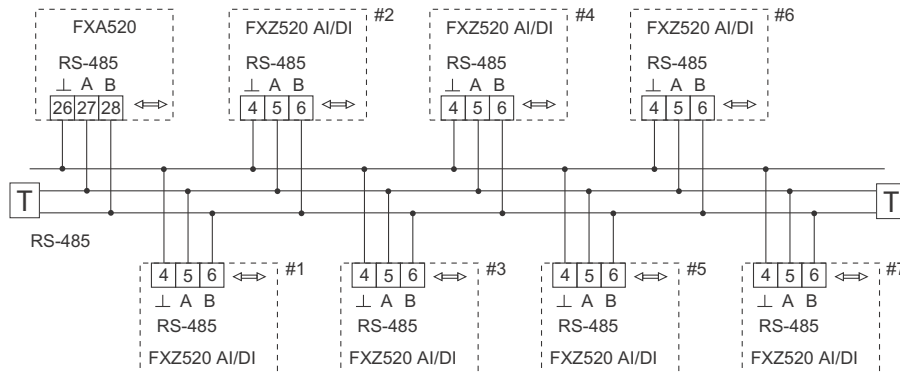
FXA520
RS-485
⊥ A B
26 27 28

FXZ520 AI/DI
#2
RS-485
⊥ A B
4 5 6

FXZ520 AI/DI
#4
RS-485
⊥ A B
4 5 6

FXZ520 AI/DI
#6
RS-485
⊥ A B
4 5 6

T
T
RS-485

4 5 6
#1
⊥ A B
RS-485
FXZ520 AI/DI

4 5 6
#3
⊥ A B
RS-485
FXZ520 AI/DI

4 5 6
#5
⊥ A B
RS-485
FXZ520 AI/DI

4 5 6
#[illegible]
⊥ A B
RS-485
FXZ520 AI/DI